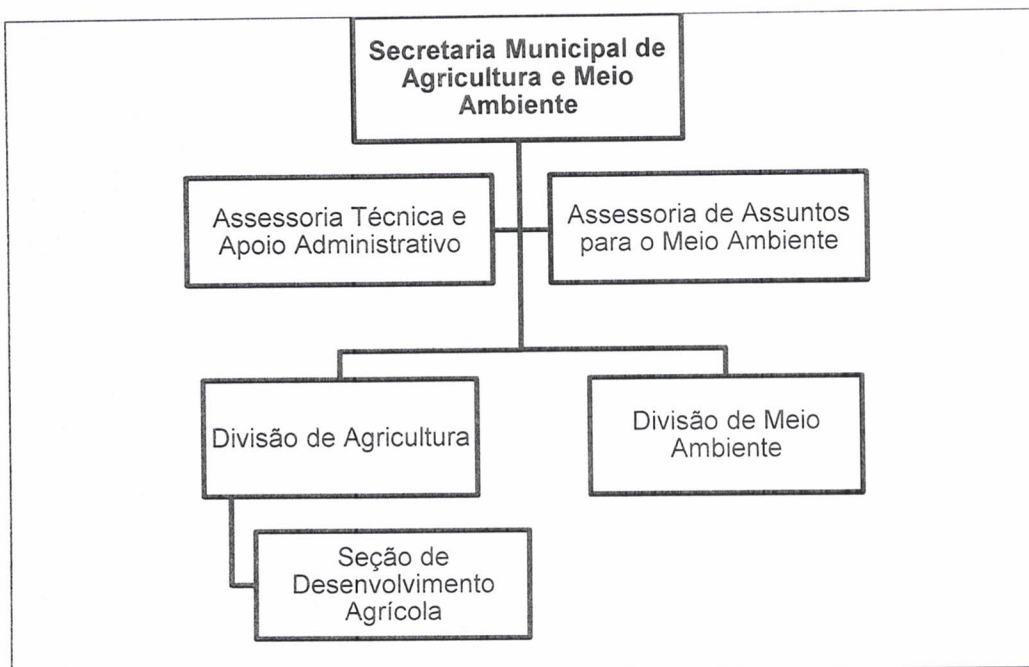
Secretaria Municipal de Agricultura e Meio Ambiente

Assessoria Técnica e Apoio Administrativo

Assessoria de Assuntos para o Meio Ambiente

Divisão de Agricultura

Divisão de Meio Ambiente

Seção de Desenvolvimento Agrícola